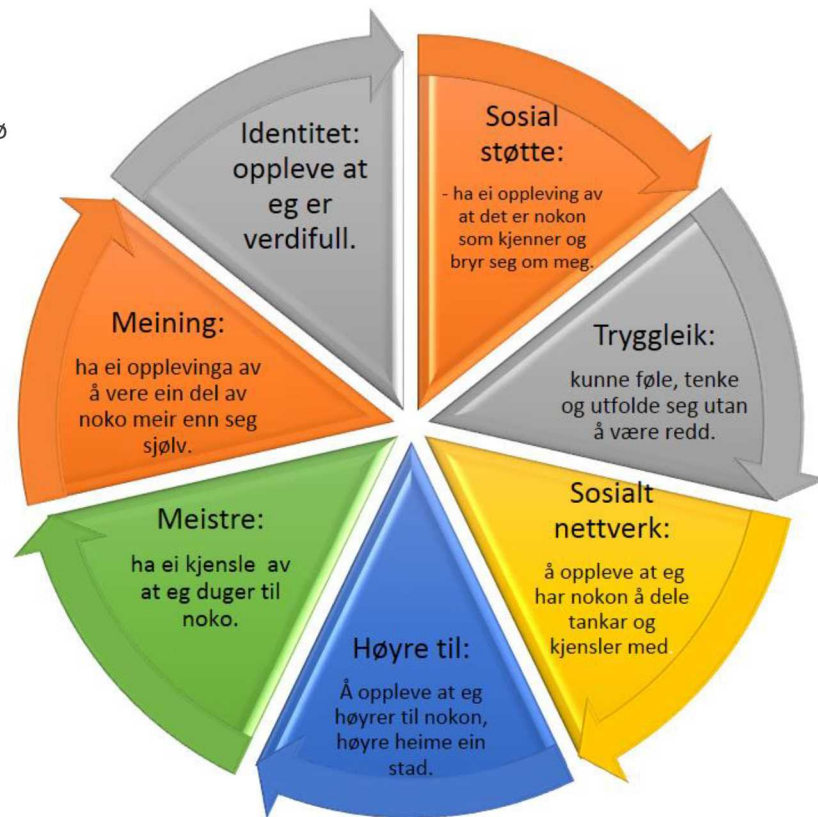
ø

Identitet: oppleve at eg er verdifull.

Sosial støtte:

- ha ei oppleving av at det er nokon som kjenner og bryr seg om meg.

Tryggleik:

kunne føle, tenke og utfolde seg utan å være redd.

Sosialt nettverk:

å oppleve at eg har nokon å dele tankar og kjensler med

Høyre til:

Å oppleve at eg høyrer til nokon, høyre heime ein stad.

Meistre:

ha ei kjensle av at eg duger til noko.

Meining:

ha ei opplevinga av å vere ein del av noko meir enn seg sjølv.